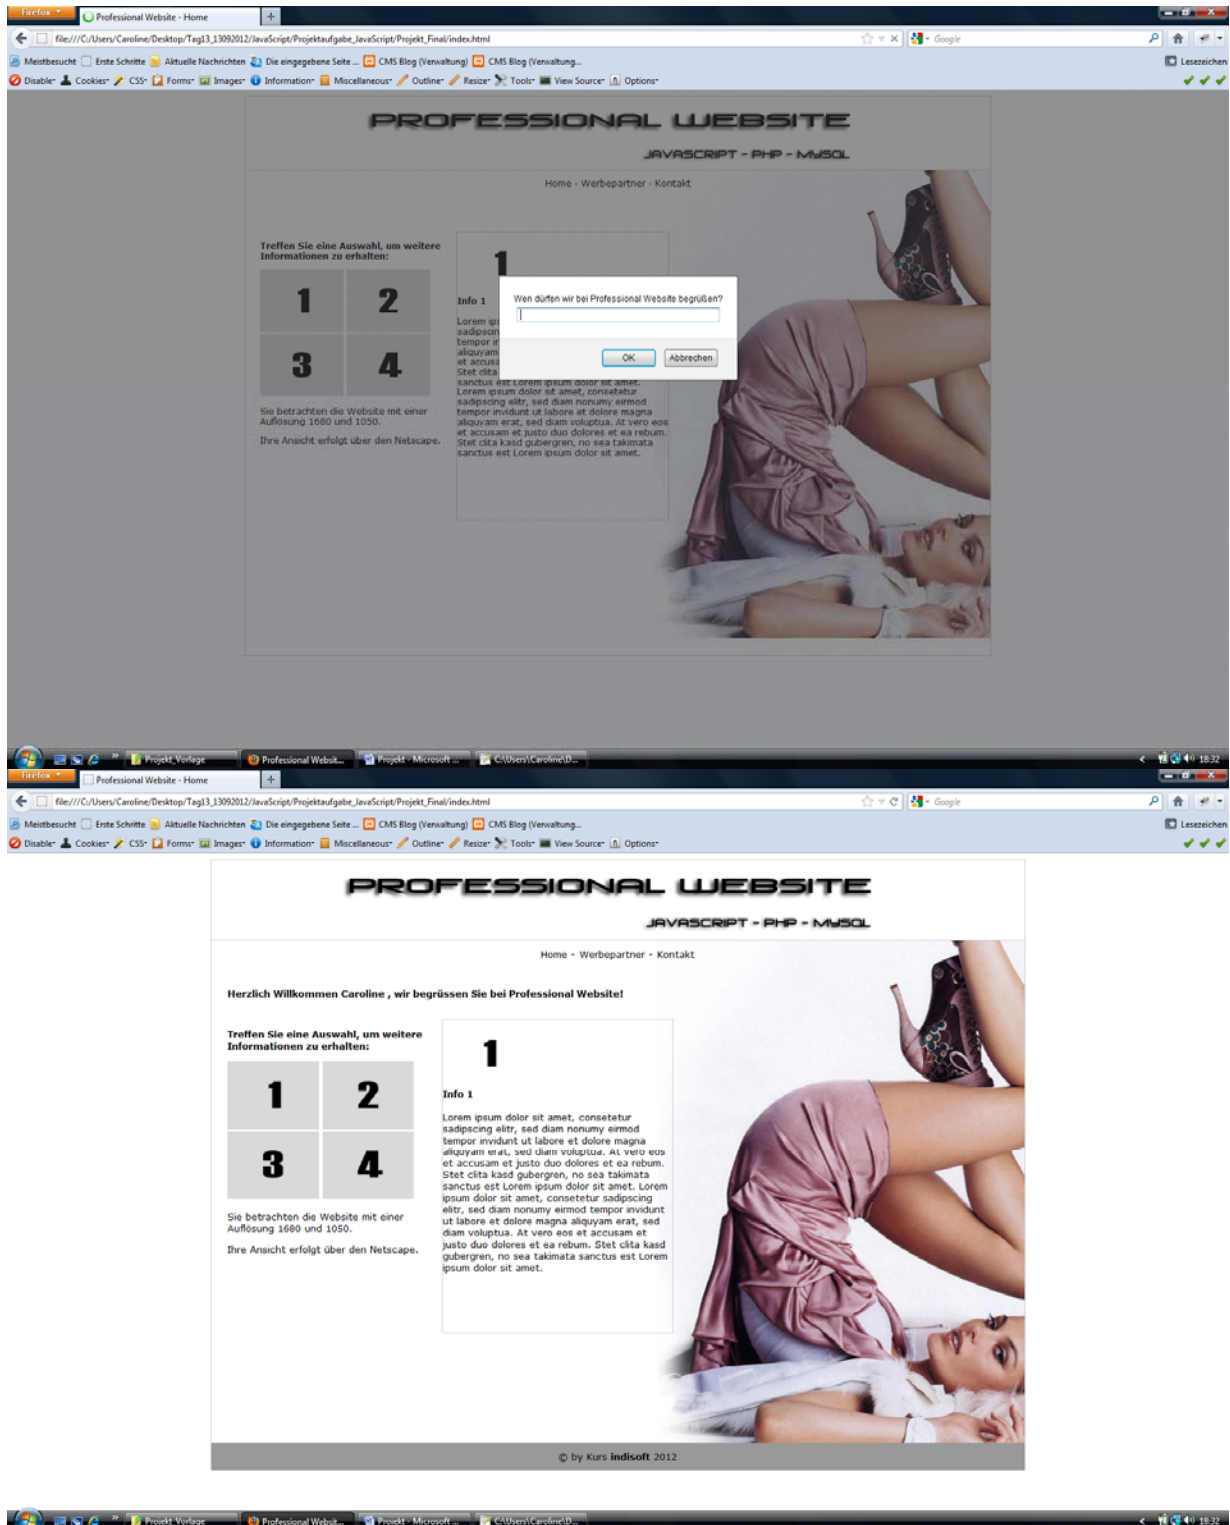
Firefox Professional Website - Home +

file:///C:/Users/Caroline/Desktop/Tag13_13092012/JavaScript/Projektaufgabe_JavaScript/Projekt_Final/index.html

Google

Meistbesucht Erste Schritte Aktuelle Nachrichten Die eingegebene Seite ... CMS Blog (Verwaltung) CMS Blog (Verwaltung... Lesezeichen

Disable Cookies CSS Forms Images Information Miscellaneous Outline Resize Tools View Source Options

PROFESSIONAL WEBSITE

JAVASCRIPT - PHP - MYSQL

Home - Werbepartner - Kontakt

Treffen Sie eine Auswahl, um weitere Informationen zu erhalten:

| 1 | 2 |
|---|---|
| 3 | 4 |

Sie betrachten die Website mit einer Auflösung 1680 und 1050.

Ihre Ansicht erfolgt über den Netscape.

1

Info 1

Lorem ips sadipscin tempor in aliquyam et accusa Stet clita sanctus est Lorem ipsum dolor sit amet. Lorem ipsum dolor sit amet, consetetur sadipscing elitr, sed diam nonumy eirmod tempor invidunt ut labore et dolore magna aliquyam erat, sed diam voluptua. At vero eos et accusam et justo duo dolores et ea rebum. Stet clita kasd gubergren, no sea takimata sanctus est Lorem ipsum dolor sit amet.

Wen dürfen wir bei Professional Website begrüßen?

OK Abbrechen

Projekt_Vorlage Professional Websit... Projekt - Microsoft ... C:\Users\Caroline\D... 18:32

Firefox Professional Website - Home +

file:///C:/Users/Caroline/Desktop/Tag13_13092012/JavaScript/Projektaufgabe_JavaScript/Projekt_Final/index.html

Google

Meistbesucht Erste Schritte Aktuelle Nachrichten Die eingegebene Seite ... CMS Blog (Verwaltung) CMS Blog (Verwaltung... Lesezeichen

Disable Cookies CSS Forms Images Information Miscellaneous Outline Resize Tools View Source Options

PROFESSIONAL WEBSITE

JAVASCRIPT - PHP - MYSQL

Home - Werbepartner - Kontakt

Herzlich Willkommen Caroline , wir begrüssen Sie bei Professional Website!

Treffen Sie eine Auswahl, um weitere Informationen zu erhalten:

| 1 | 2 |
|---|---|
| 3 | 4 |

Sie betrachten die Website mit einer Auflösung 1680 und 1050.

Ihre Ansicht erfolgt über den Netscape.

1

Info 1

Lorem ipsum dolor sit amet, consetetur sadipscing elitr, sed diam nonumy eirmod tempor invidunt ut labore et dolore magna aliquyam erat, sed diam voluptua. At vero eos et accusam et justo duo dolores et ea rebum. Stet clita kasd gubergren, no sea takimata sanctus est Lorem ipsum dolor sit amet. Lorem ipsum dolor sit amet, consetetur sadipscing elitr, sed diam nonumy eirmod tempor invidunt ut labore et dolore magna aliquyam erat, sed diam voluptua. At vero eos et accusam et justo duo dolores et ea rebum. Stet clita kasd gubergren, no sea takimata sanctus est Lorem ipsum dolor sit amet.

© by Kurs indisoft 2012

Projekt_Vorlage Professional Websit... Projekt - Microsoft ... C:\Users\Caroline\D... 18:32